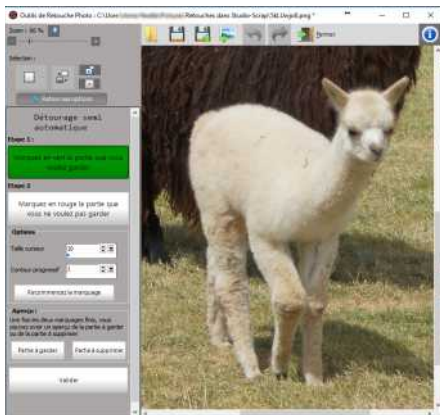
Outils de Retouche Photo - C:\Users\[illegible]\Pictures\Retouches dans Studio-Scrap\Sd_Dojo8.png *

Zoom : 90 %

Sélection :

Détourage semi automatique

Etape 1 :

Marquez en vert la partie que vous voulez garder

Etape 2 :

Marquez en rouge la partie que vous ne voulez pas garder

Options

Taille curseur

Contour progressif

Recommencez le marquage

Aperçu :

Une fois les deux marquages finis, vous pouvez avoir un aperçu de la partie à garder ou de la partie à supprimer.

Partie à garder

Partie à supprimer

Valider

Fermer